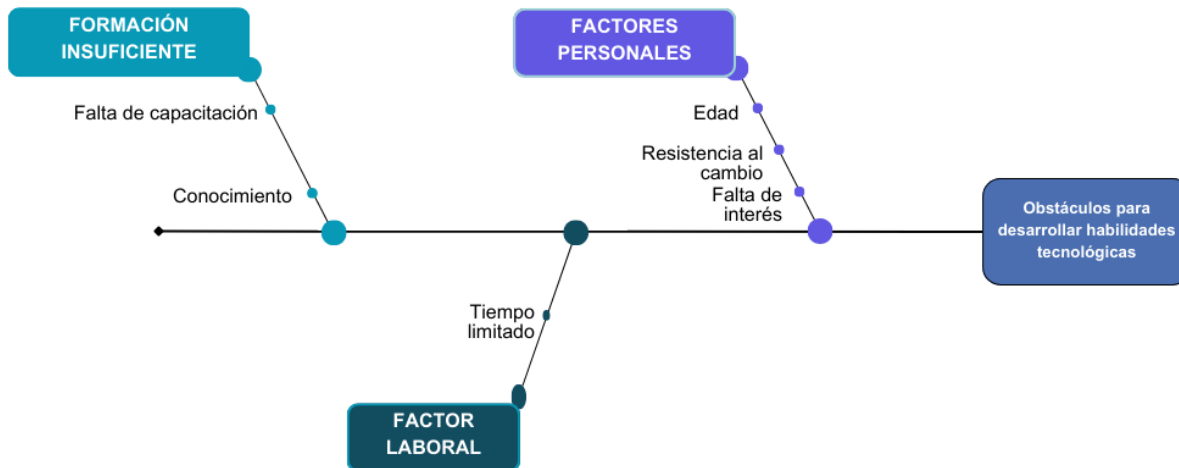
FORMACIÓN INSUFICIENTE

Falta de capacitación

Conocimiento

FACTORES PERSONALES

Edad

Resistencia al cambio

Falta de interés

Obstáculos para desarrollar habilidades tecnológicas

Tiempo limitado

FACTOR LABORAL